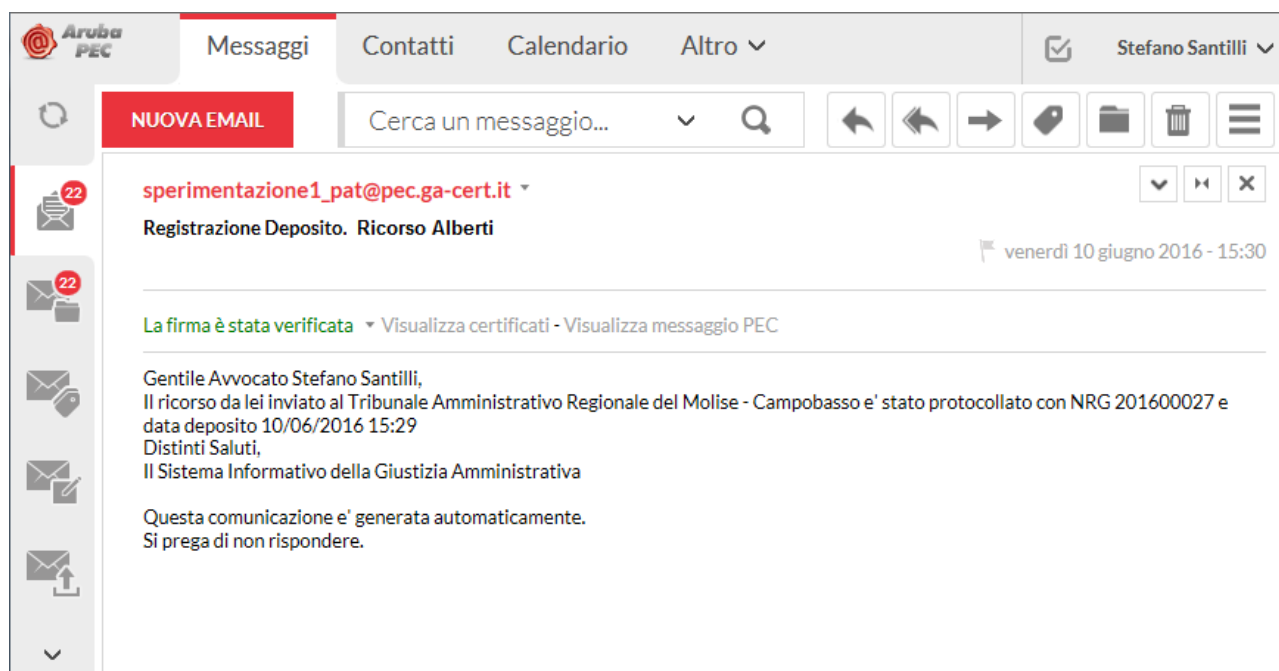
Aruba PEC

Messaggi Contatti Calendario Altro

Stefano Santilli

NUOVA EMAIL

Cerca un messaggio...

22

22

sperimentazione1_pat@pec.ga-cert.it

Registrazione Deposito. Ricorso Alberti

venerdì 10 giugno 2016 - 15:30

La firma è stata verificata - Visualizza certificati - Visualizza messaggio PEC

Gentile Avvocato Stefano Santilli,
Il ricorso da lei inviato al Tribunale Amministrativo Regionale del Molise - Campobasso e' stato protocollato con NRG 201600027 e data deposito 10/06/2016 15:29
Distinti Saluti,
Il Sistema Informativo della Giustizia Amministrativa

Questa comunicazione e' generata automaticamente.
Si prega di non rispondere.